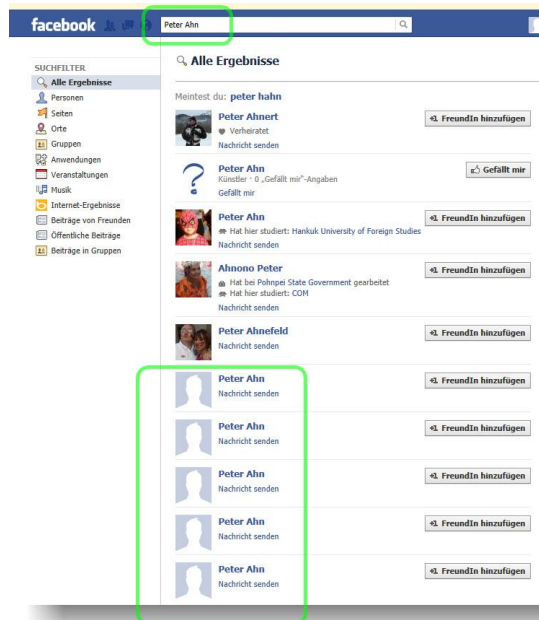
facebook

Peter Ahn

SUCHFILTER
Alle Ergebnisse
Personen
Seiten
Orte
Gruppen
Anwendungen
Veranstaltungen
Musik
Internet-Ergebnisse
Beiträge von Freunden
Öffentliche Beiträge
Beiträge in Gruppen

Alle Ergebnisse

Meintest du: peter hahn

Peter Ahnert
Verheiratet
Nachricht senden
FreundIn hinzufügen

Peter Ahn
Künstler · 0 „Gefällt mir"-Angaben
Gefällt mir
Gefällt mir

Peter Ahn
Hat hier studiert: Hankuk University of Foreign Studies
Nachricht senden
FreundIn hinzufügen

Ahnono Peter
Hat bei Pohnpei State Government gearbeitet
Hat hier studiert: COM
Nachricht senden
FreundIn hinzufügen

Peter Ahnefeld
Nachricht senden
FreundIn hinzufügen

Peter Ahn
Nachricht senden
FreundIn hinzufügen

Peter Ahn
Nachricht senden
FreundIn hinzufügen

Peter Ahn
Nachricht senden
FreundIn hinzufügen

Peter Ahn
Nachricht senden
FreundIn hinzufügen

Peter Ahn
Nachricht senden
FreundIn hinzufügen